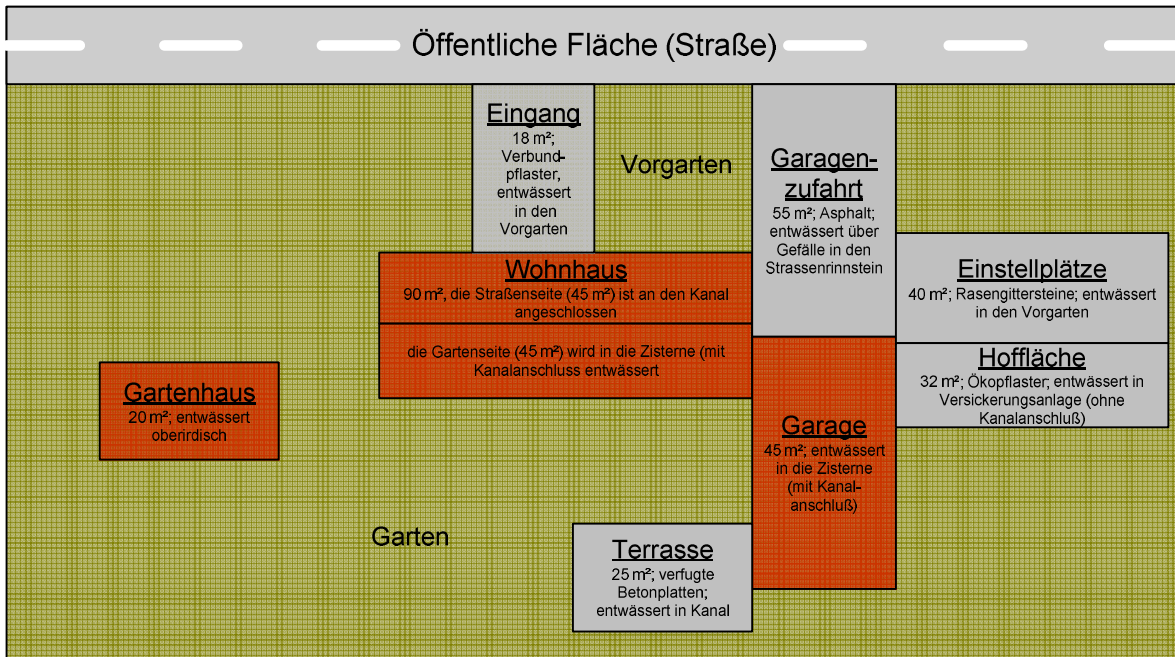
Öffentliche Fläche (Straße)

Eingang
18 m²; Verbundpflaster, entwässert in den Vorgarten

Vorgarten

Garagenzufahrt
55 m²; Asphalt; entwässert über Gefälle in den Strassenrinnstein

Wohnhaus
90 m², die Straßenseite (45 m²) ist an den Kanal angeschlossen

die Gartenseite (45 m²) wird in die Zisterne (mit Kanalanschluss entwässert

Einstellplätze
40 m²; Rasengittersteine; entwässert in den Vorgarten

Hoffläche
32 m²; Ökopflaster; entwässert in Versickerungsanlage (ohne Kanalanschluß)

Gartenhaus
20 m²; entwässert obenrdisch

Garage
45 m²; entwässert in die Zisterne (mit Kanalanschluß)

Garten

Terrasse
25 m²; verfugte Betonplatten; entwässert in Kanal